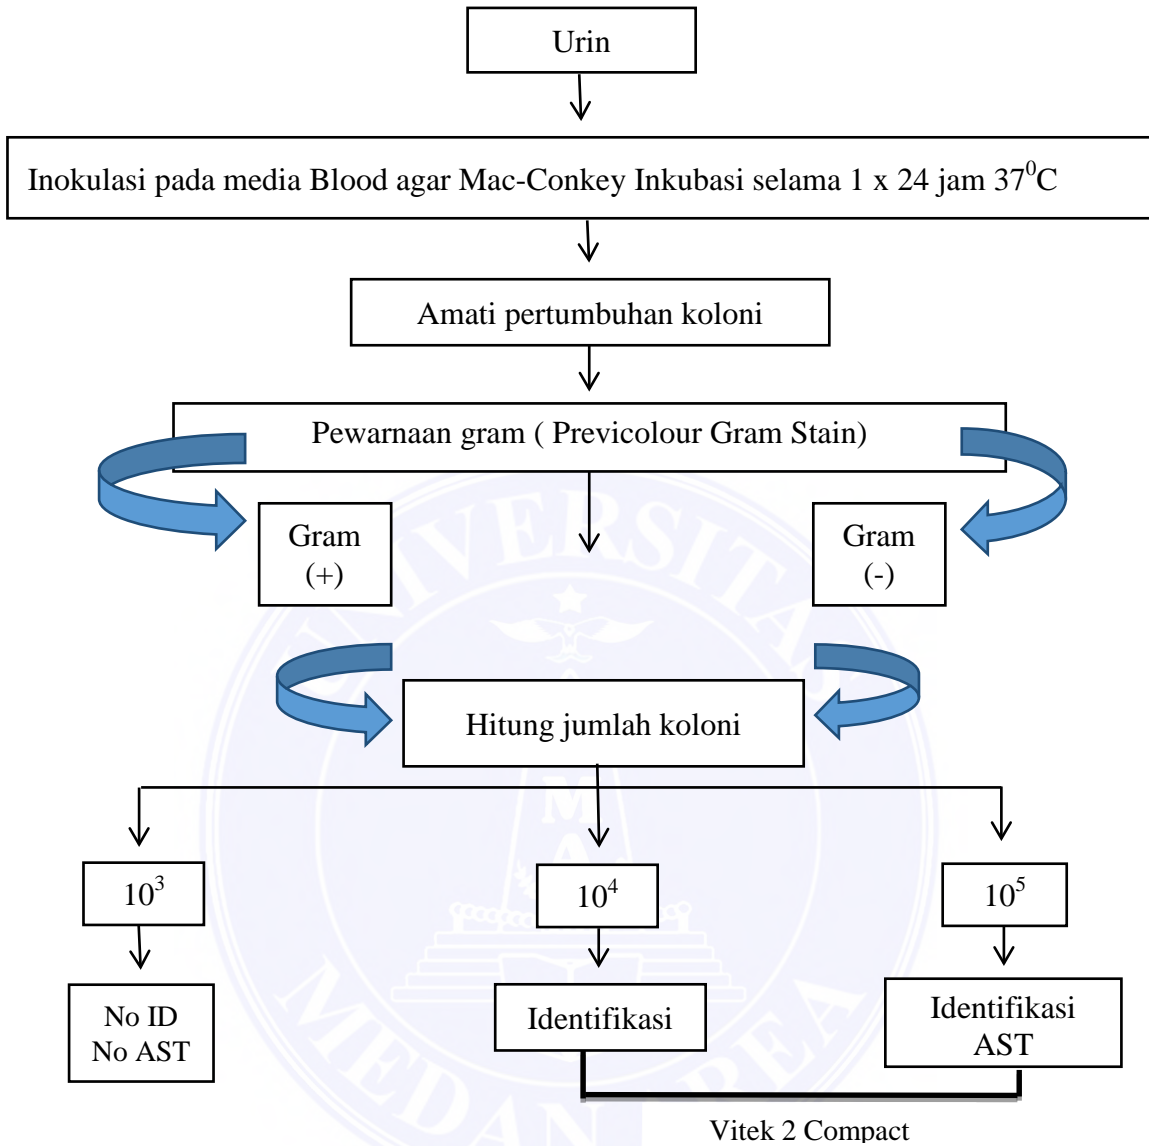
Urin

Inokulasi pada media Blood agar Mac-Conkey Inkubasi selama 1 x 24 jam $37^0$C

Amati pertumbuhan koloni

Pewarnaan gram ( Previcolour Gram Stain)

Gram (+)

Gram (-)

Hitung jumlah koloni

$10^3$

$10^4$

$10^5$

No ID
No AST

Identifikasi

Identifikasi
AST

Vitek 2 Compact